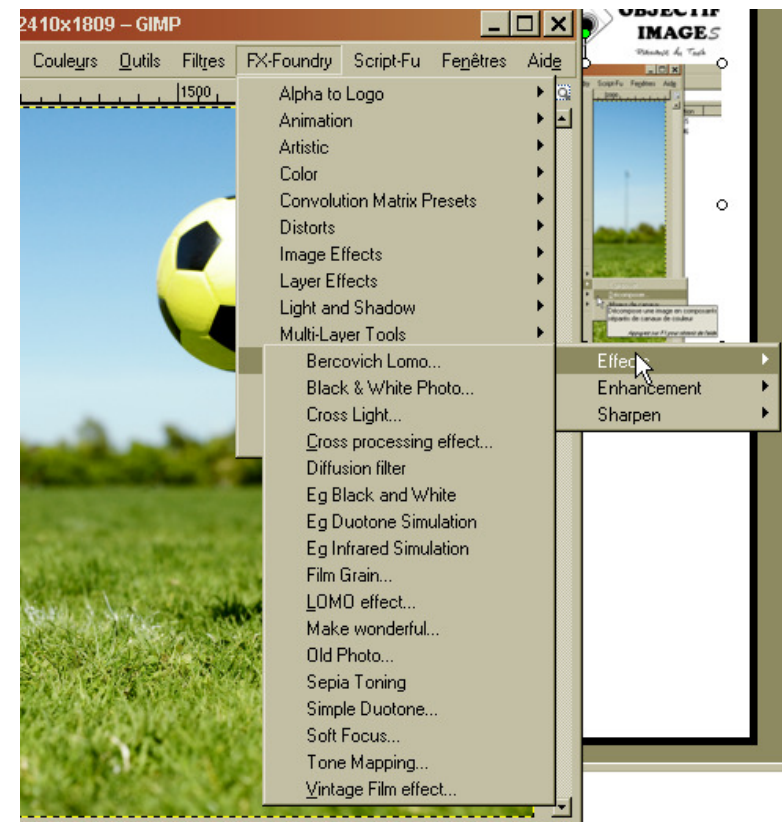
2410x1809 – GIMP

Couleurs Outils Filtres FX-Foundry Script-Fu Fenêtres Aide

1500

Alpha to Logo
Animation
Artistic
Color
Convolution Matrix Presets
Distorts
Image Effects
Layer Effects
Light and Shadow
Multi-Layer Tools

Effects
Enhancement
Sharpen

Bercovich Lomo...
Black & White Photo...
Cross Light...
Cross processing effect...
Diffusion filter
Eg Black and White
Eg Duotone Simulation
Eg Infrared Simulation
Film Grain...
LOMO effect...
Make wonderful...
Old Photo...
Sepia Toning
Simple Duotone...
Soft Focus...
Tone Mapping...
Vintage Film effect...

OBJECTIF
IMAGES
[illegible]

Script-Fu Fenêtres Aide

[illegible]
Décomposer
Décompose une image en composants séparés de canaux de couleur
Appuyez sur F1 pour obtenir de l'aide